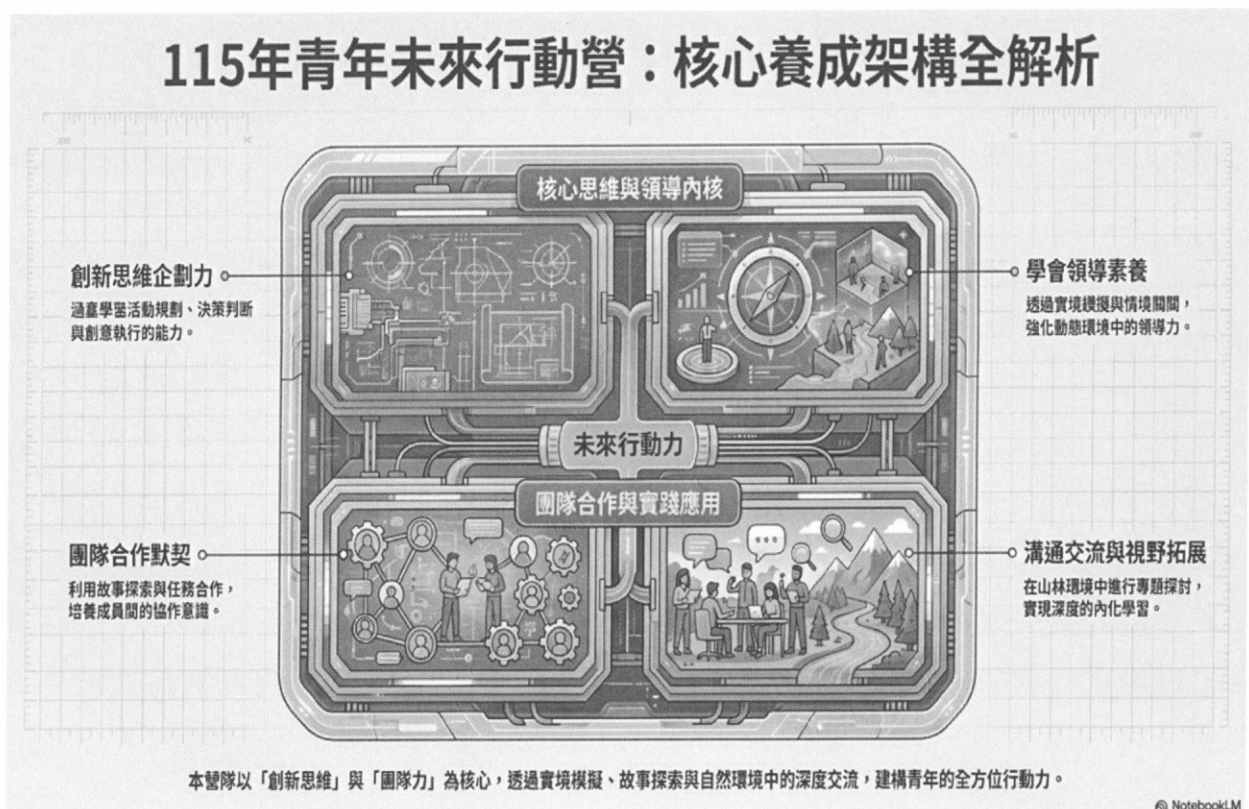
115年青年未來行動營：核心養成架構全解析

核心思維與領導內核

創新思維企劃力
過臺學習活動規劃、決策判斷與創意執行的能力。

學會領導素養
透過實境模擬與情境闖關，強化動態環境中的領導力。

未來行動力

團隊合作與實踐應用

團隊合作默契
利用故事探索與任務合作，培養成員間的協作意識。

溝通交流與視野拓展
在山林環境中進行專題探討，實現深度的內化學習。

本營隊以「創新思維」與「團隊力」為核心，透過實境模擬、故事探索與自然環境中的深度交流，建構青年的全方位行動力。

NotebookLM